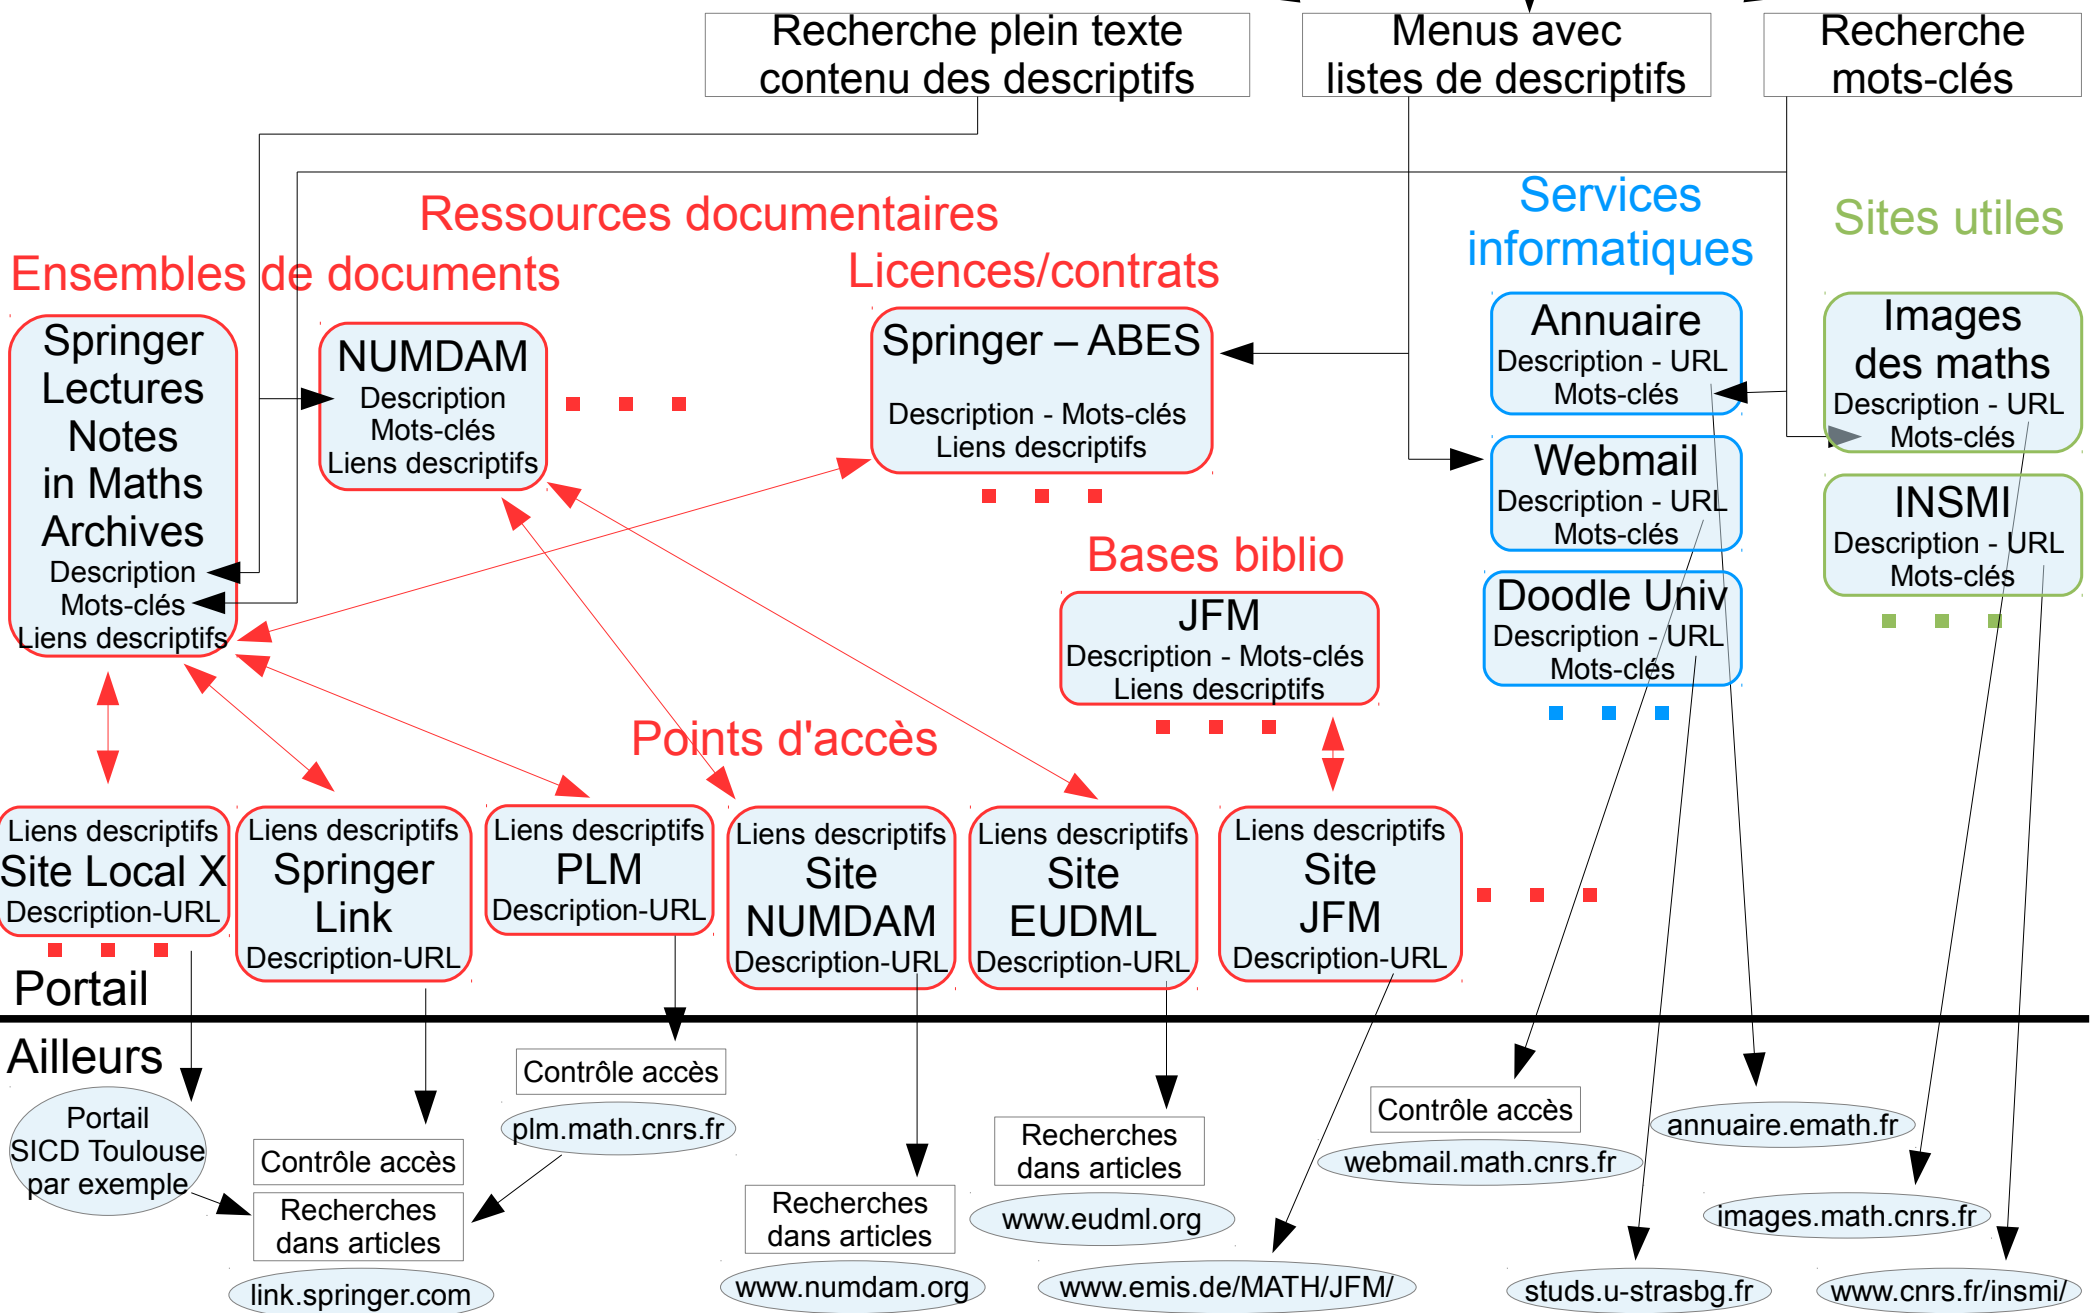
Recherche plein texte contenu des descriptifs

Menus avec listes de descriptifs

Recherche mots-clés

Ressources documentaires

Ensembles de documents

Licences/contrats

Services informatiques

Sites utiles

Springer Lectures Notes in Maths Archives
Description
Mots-clés
Liens descriptifs

NUMDAM
Description
Mots-clés
Liens descriptifs

Springer – ABES
Description - Mots-clés
Liens descriptifs

Annuaire
Description - URL
Mots-clés

Webmail
Description - URL
Mots-clés

Doodle Univ
Description - URL
Mots-clés

Images des maths
Description - URL
Mots-clés

INSMI
Description - URL
Mots-clés

Bases biblio

JFM
Description - Mots-clés
Liens descriptifs

Points d'accès

Liens descriptifs
Site Local X
Description-URL

Liens descriptifs
Springer Link
Description-URL

Liens descriptifs
PLM
Description-URL

Liens descriptifs
Site NUMDAM
Description-URL

Liens descriptifs
Site EUDML
Description-URL

Liens descriptifs
Site JFM
Description-URL

Portail

Ailleurs

Portail SICD Toulouse par exemple

Contrôle accès

Recherches dans articles

link.springer.com

Contrôle accès

plm.math.cnrs.fr

Recherches dans articles

www.numdam.org

Recherches dans articles

www.eudml.org

www.emis.de/MATH/JFM/

Contrôle accès

webmail.math.cnrs.fr

annuaire.emath.fr

images.math.cnrs.fr

studs.u-strasbg.fr

www.cnrs.fr/insmi/